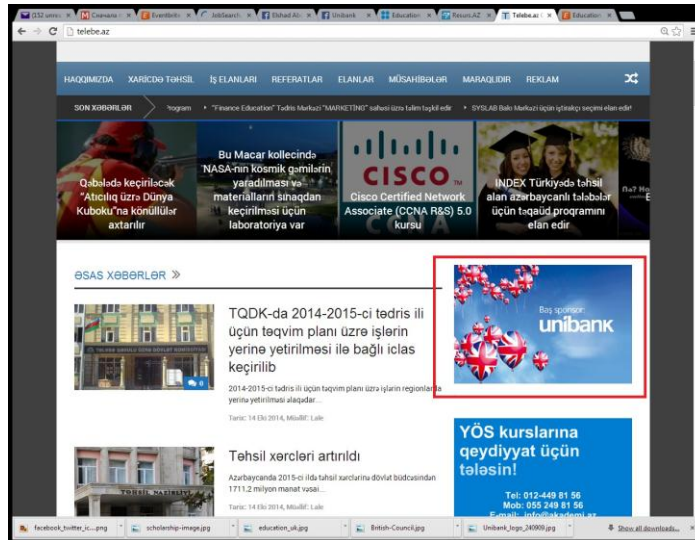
(152 unre... | Cisənaa | Eventbrite | JobSearch | Elshad Ali | Unibank | Education | Resurs.AZ | Telebe.az | Education

telebe.az

HAQQIMIZDA XARİCDƏ TƏHSİL İŞ ELANLARI REFERATLAR ELANLAR MÜSAHİBƏLƏR MARAQLIDIR REKLAM

SON XƏBƏRLƏR rogram "Finance Education" Tədris Mərkəzi "MARKETING" sahəsi üzrə təlim təşkil edir SYSLAB Bakı Mərkəzi üçün işçi seçimi elan edir!

Qəbələdə keçiriləcək "Atıcılıq üzrə Dünya Kuboku"na könüllülər axtarılır

Bu Macar kollecində NASA-nın kosmik gəmilərin yaradılması və materialların sınaqdan keçirilməsi üçün laboratoriya var

CISCO

Cisco Certified Network Associate (CCNA R&S) 5.0 kursu

INDEX Türkiyədə təhsil alan azərbaycanlı tələbələr üçün təqaüd proqramını elan edir

ƏSAS XƏBƏRLƏR »

Baş sponsor:
unibank

TQDK-da 2014-2015-ci tədris ili üçün təqvim planı üzrə işlərin yerinə yetirilməsi ilə bağlı iclas keçirilib

2014-2015-ci tədris ili üçün təqvim planı üzrə işlərin regionlarda yerinə yetirilməsi ələqədar...

Tarix: 14 Eki 2014, Müəllif: Lale

Təhsil xərcləri artırıldı

Azərbaycanda 2015-ci ildə təhsil xərclərinə dövlət büdcəsindən 1711.2 milyon manat vəsai...

Tarix: 14 Eki 2014, Müəllif: Lale

YÖS kurslarına qeydiyyat üçün tələsin!

Tel: 012-449 81 56
Mob: 055 249 81 56
E-mail: info@akademi.az

facebook_twitter_ic....png | scholarship-image.jpg | education_uk.jpg | British-Council.jpg | Unibank_logo_240909.jpg | Show all downloads...